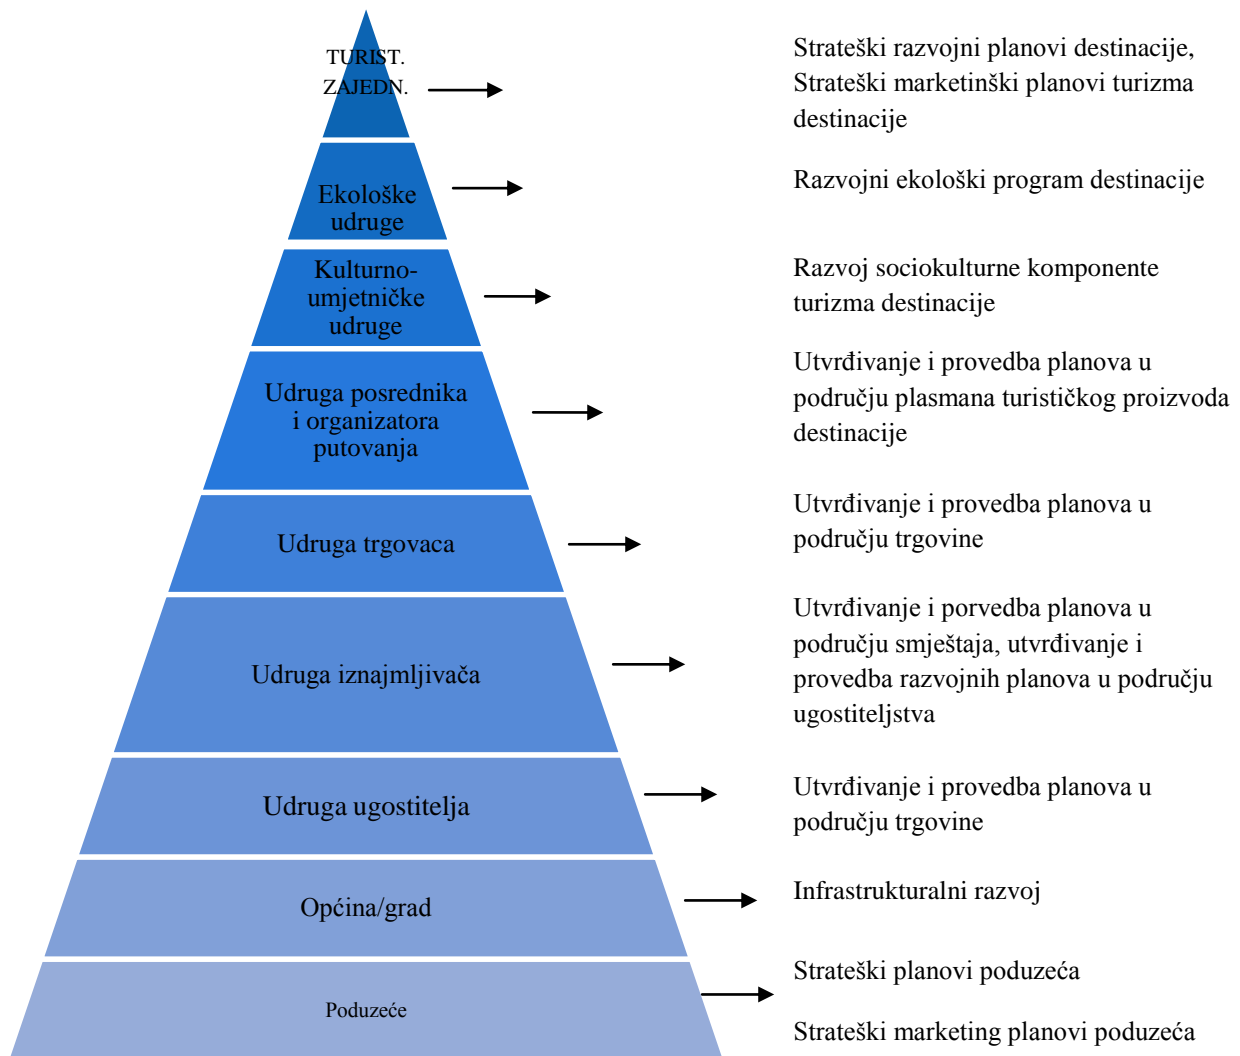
TURIST. ZAJEDN.

Strateški razvojni planovi destinacije, Strateški marketinški planovi turizma destinacije

Ekološke udruge

Razvojni ekološki program destinacije

Kulturno-umjetničke udruge

Razvoj sociokulturne komponente turizma destinacije

Udruga posrednika i organizatora putovanja

Utvrđivanje i provedba planova u području plasmana turističkog proizvoda destinacije

Udruga trgovaca

Utvrđivanje i provedba planova u području trgovine

Udruga iznajmljivača

Utvrđivanje i porvedba planova u području smještaja, utvrđivanje i provedba razvojnih planova u području ugostiteljstva

Udruga ugostitelja

Utvrđivanje i provedba planova u području trgovine

Općina/grad

Infrastrukturalni razvoj

Poduzeće

Strateški planovi poduzeća

Strateški marketing planovi poduzeća